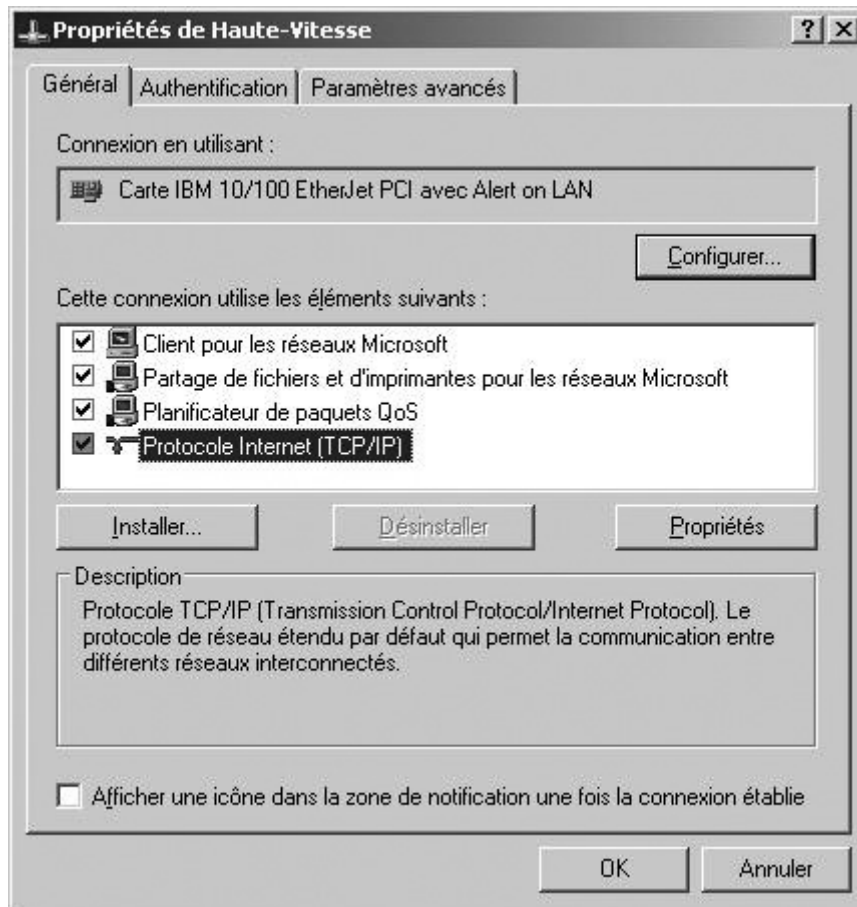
Propriétés de Haute-Vitesse

?  X

Général | Authentification | Paramètres avancés

Connexion en utilisant :

Carte IBM 10/100 EtherJet PCI avec Alert on LAN

Configurer...

Cette connexion utilise les éléments suivants :

☑ Client pour les réseaux Microsoft
☑ Partage de fichiers et d'imprimantes pour les réseaux Microsoft
☑ Planificateur de paquets QoS
☑ Protocole Internet (TCP/IP)

Installer...  Désinstaller  Propriétés

Description

Protocole TCP/IP (Transmission Control Protocol/Internet Protocol). Le protocole de réseau étendu par défaut qui permet la communication entre différents réseaux interconnectés.

☐ Afficher une icône dans la zone de notification une fois la connexion établie

OK  Annuler